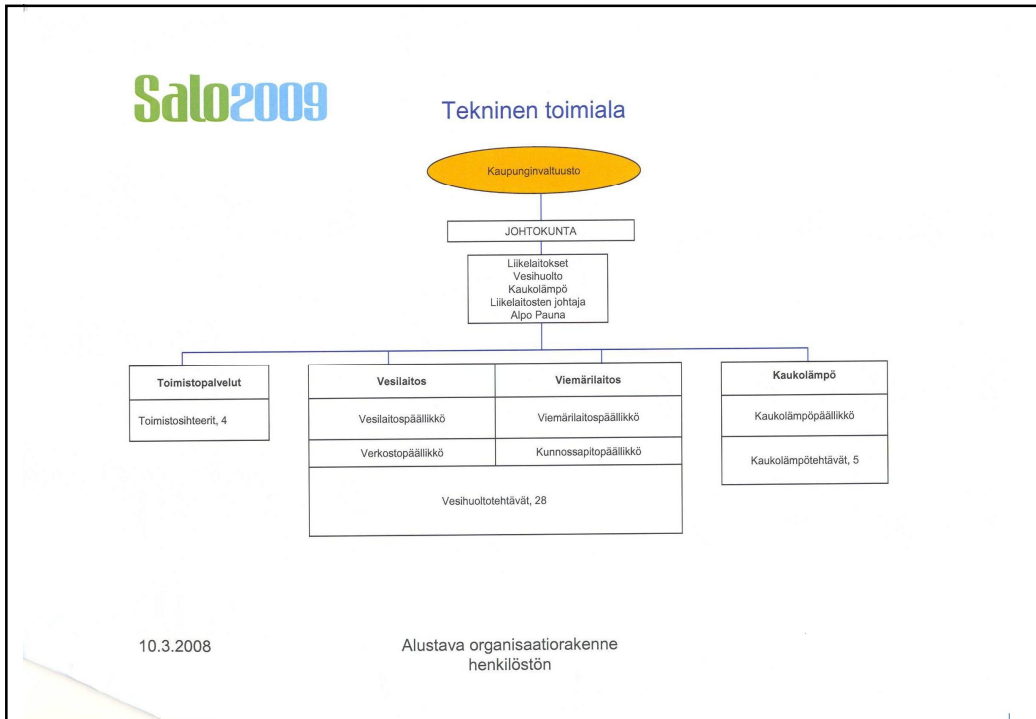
Salo2009

Tekninen toimiala

Kaupunginvaltuusto

JOHTOKUNTA

Liikelaitokset
Vesihuolto
Kaukolämpö
Liikelaitosten johtaja
Alpo Pauna

Toimistopalvelut

Toimistosihteerit, 4

Vesilaitos

Vesilaitospäällikkö

Verkostopäällikkö

Viemärilaitos

Viemärilaitospäällikkö

Kunnossapitopäällikkö

Vesihuoltotehtävät, 28

Kaukolämpö

Kaukolämpöpäällikkö

Kaukolämpötehtävät, 5

10.3.2008

Alustava organisaatiorakenne
henkilöstön